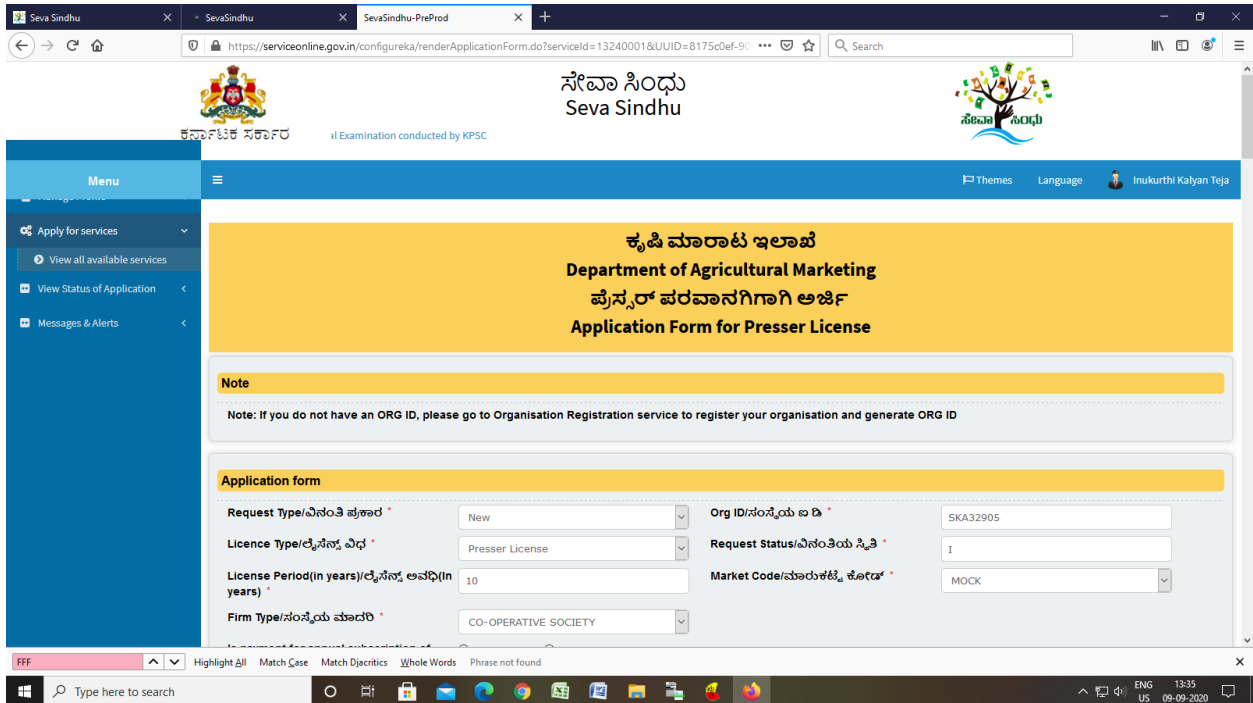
Seva Sindhu
SevaSindhu
SevaSindhu-PreProd
https://serviceonline.gov.in/configureka/renderApplicationForm.do?serviceId=13240001&UUID=8175c0ef-90
Search

ಕರ್ನಾಟಕ ಸರ್ಕಾರ
al Examination conducted by KPSC
ಸೇವಾ ಸಿಂಧು
Seva Sindhu
ಸೇವಾ ಸಿಂಧು

Menu
Themes
Language
Inukurthi Kalyan Teja

Apply for services
View all available services
View Status of Application
Messages & Alerts

ಕೃಷಿ ಮಾರಾಟ ಇಲಾಖೆ
Department of Agricultural Marketing
ಪ್ರೆಸ್ಸರ್ ಪರವಾನಗಿಗಾಗಿ ಅರ್ಜಿ
Application Form for Presser License

Note
Note: If you do not have an ORG ID, please go to Organisation Registration service to register your organisation and generate ORG ID

Application form
Request Type/ವಿನಂತಿ ಪ್ರಕಾರ * New
Org ID/ಸಂಸ್ಥೆಯ ಐ ಡಿ * SKA32905
Licence Type/ಲೈಸೆನ್ಸ್ ವಿಧ * Presser License
Request Status/ವಿನಂತಿಯ ಸ್ಥಿತಿ * I
License Period(in years)/ಲೈಸೆನ್ಸ್ ಅವಧಿ(In years) * 10
Market Code/ಮಾರುಕಟ್ಟೆ ಕೋಡ್ * MOCK
Firm Type/ಸಂಸ್ಥೆಯ ಮಾದರಿ * CO-OPERATIVE SOCIETY

FFF
Highlight All Match Case Match Diacritics Whole Words Phrase not found
Type here to search
ENG US 13:35 09-09-2020